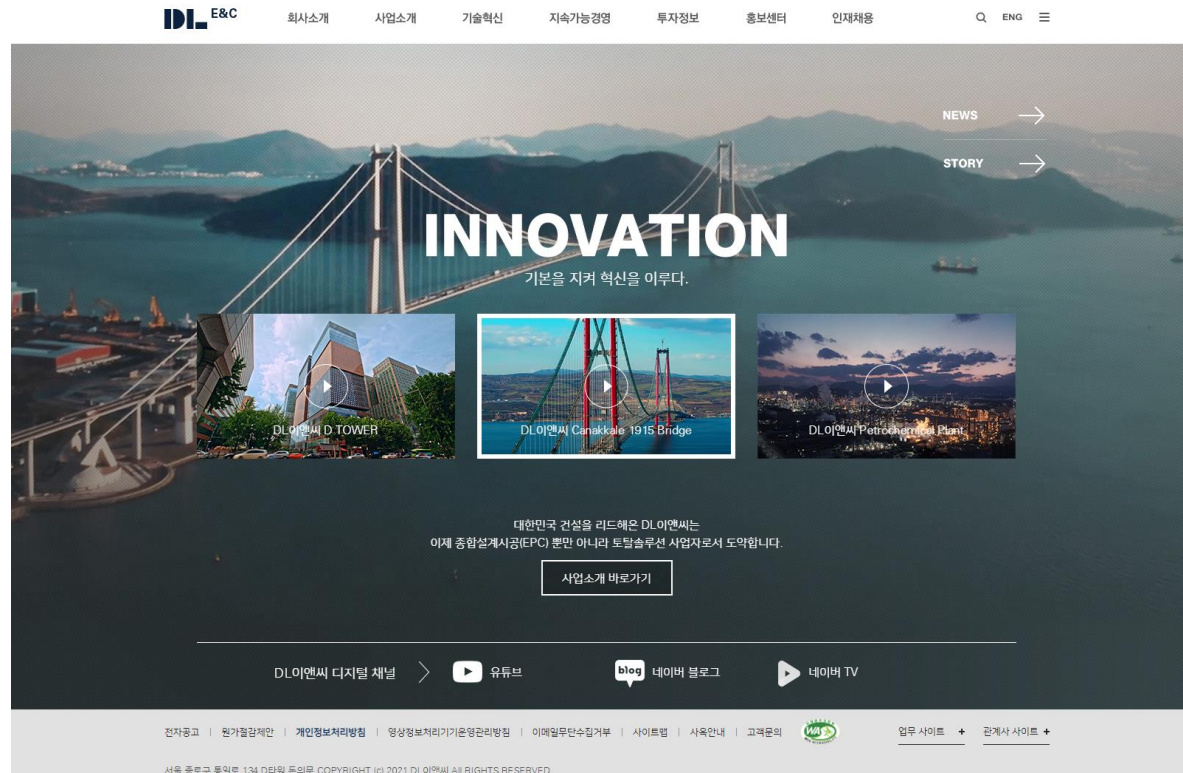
DL E&C 회사소개 사업소개 기술혁신 지속가능경영 투자정보 홍보센터 인재채용 ENG

NEWS

STORY

INNOVATION
기본을 지켜 혁신을 이루다.

DL이앤씨 D TOWER

DL이앤씨 Canakkale 1915 Bridge

DL이앤씨 Petrochemical Plant

대한민국 건설을 리드해온 DL이앤씨는
이제 종합설계시공(EPC) 뿐만 아니라 토탈솔루션 사업자로서 도약합니다.

사업소개 바로가기

DL이앤씨 디지털 채널 유튜브 blog 네이버 블로그 네이버 TV

전자공고 | 원가절감제안 | 개인정보처리방침 | 영상정보처리기기운영관리방침 | 이메일무단수집거부 | 사이트맵 | 사옥안내 | 고객문의 WA

업무 사이트 + 관계사 사이트 +

서울 종로구 통일로 134 D타워 돈의문 COPYRIGHT (c) 2021 DL이앤씨 All RIGHTS RESERVED